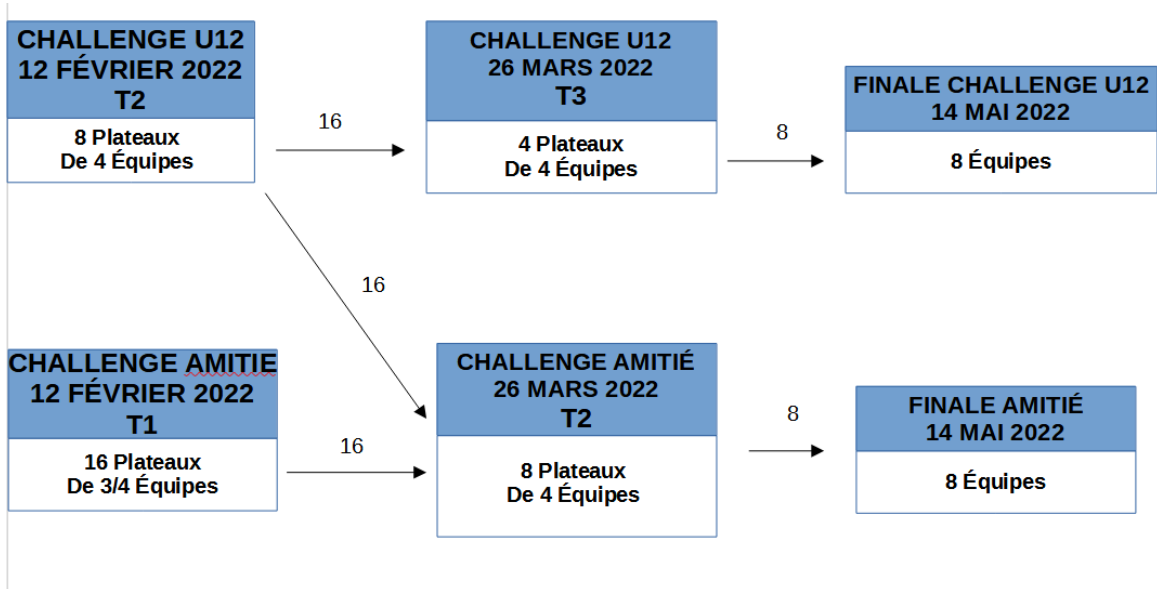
CHALLENGE U12
12 FÉVRIER 2022
T2

8 Plateaux
De 4 Équipes

16

CHALLENGE U12
26 MARS 2022
T3

4 Plateaux
De 4 Équipes

8

FINALE CHALLENGE U12
14 MAI 2022

8 Équipes

16

CHALLENGE AMITIE
12 FÉVRIER 2022
T1

16 Plateaux
De 3/4 Équipes

16

CHALLENGE AMITIÉ
26 MARS 2022
T2

8 Plateaux
De 4 Équipes

8

FINALE AMITIÉ
14 MAI 2022

8 Équipes